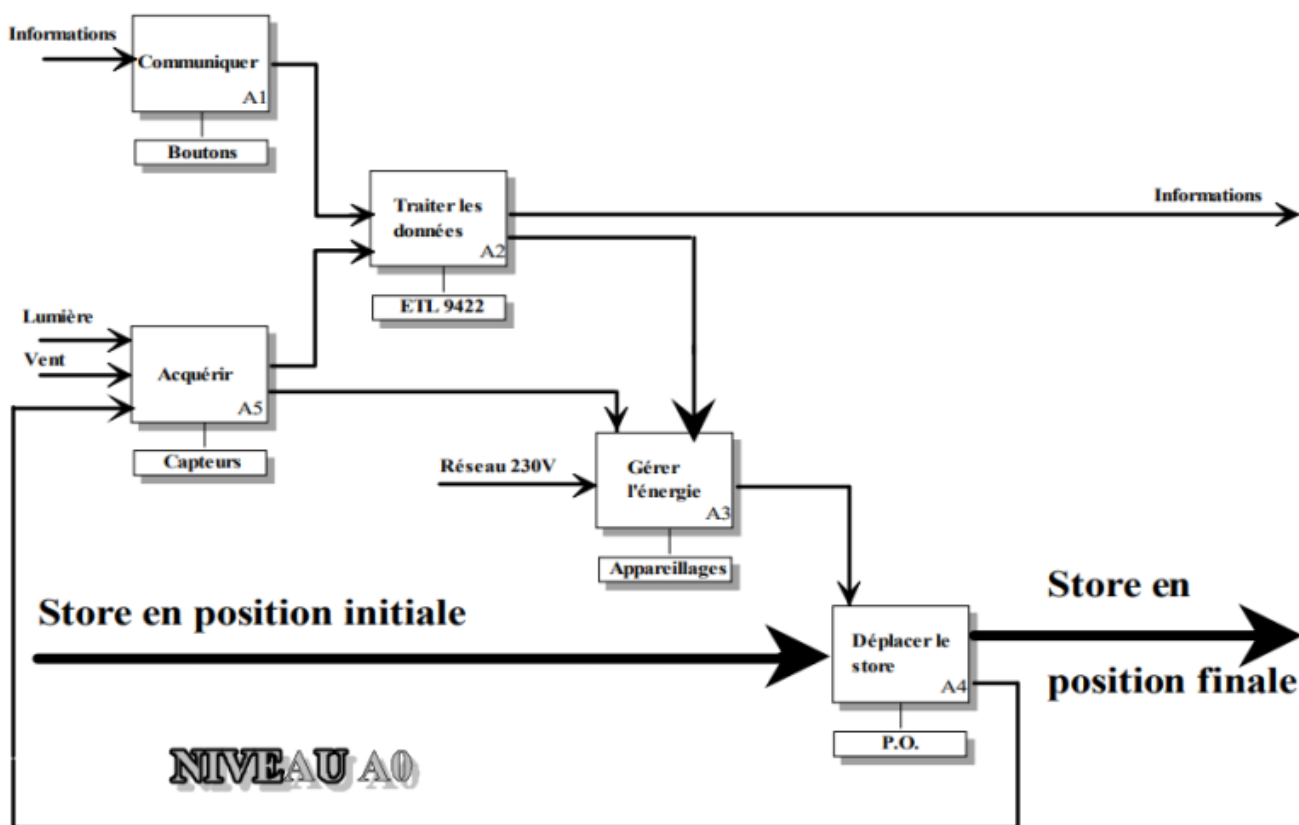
Informations

Communiquer

A1

Boutons

Traiter les données

A2

Informations

ETL 9422

Lumière

Vent

Acquérir

A5

Capteurs

Réseau 230V

Gérer l'énergie

A3

Appareillages

Store en position initiale

Déplacer le store

A4

Store en position finale

P.O.

NIVEAU A0